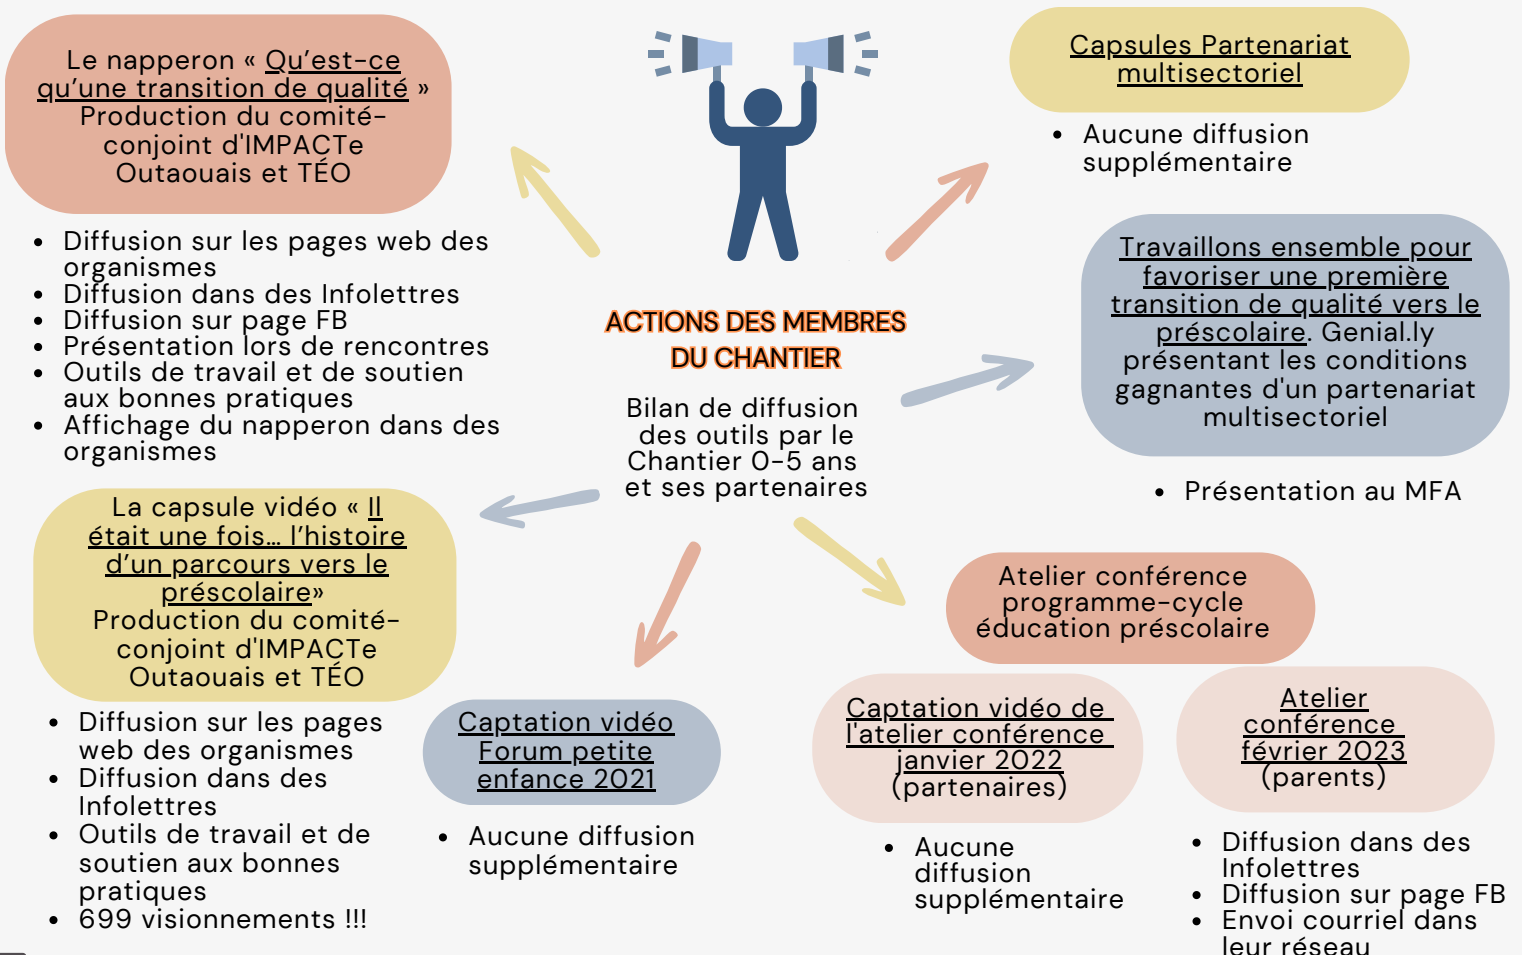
ACTIONS DES MEMBRES DU CHANTIER

Bilan de diffusion des outils par le Chantier 0-5 ans et ses partenaires

Le napperon « Qu'est-ce qu'une transition de qualité » Production du comité-conjoint d'IMPACTe Outaouais et TÉO

- Diffusion sur les pages web des organismes
- Diffusion dans des Infolettres
- Diffusion sur page FB
- Présentation lors de rencontres
- Outils de travail et de soutien aux bonnes pratiques
- Affichage du napperon dans des organismes

Capsules Partenariat multisectoriel

- Aucune diffusion supplémentaire

Travaillons ensemble pour favoriser une première transition de qualité vers le préscolaire. Genial.ly présentant les conditions gagnantes d'un partenariat multisectoriel

- Présentation au MFA

La capsule vidéo « Il était une fois… l'histoire d'un parcours vers le préscolaire» Production du comité-conjoint d'IMPACTe Outaouais et TÉO

- Diffusion sur les pages web des organismes
- Diffusion dans des Infolettres
- Outils de travail et de soutien aux bonnes pratiques
- 699 visionnements !!!

Captation vidéo Forum petite enfance 2021

- Aucune diffusion supplémentaire

Atelier conférence programme-cycle éducation préscolaire

Captation vidéo de l'atelier conférence janvier 2022 (partenaires)

- Aucune diffusion supplémentaire

Atelier conférence février 2023 (parents)

- Diffusion dans des Infolettres
- Diffusion sur page FB
- Envoi courriel dans leur réseau